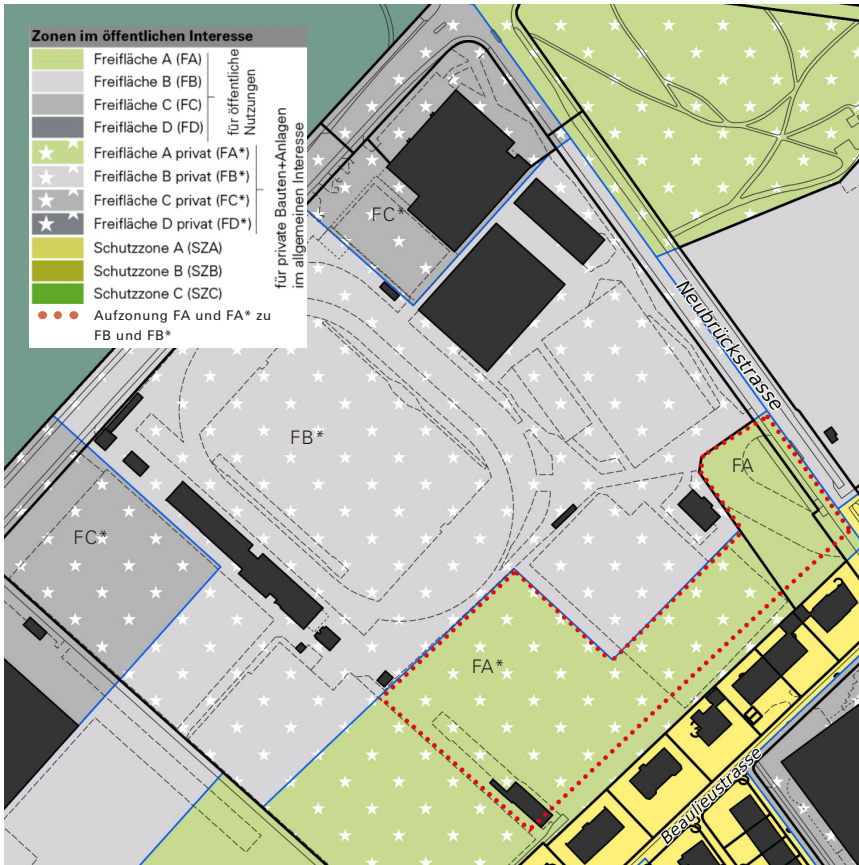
Zonen im öffentlichen Interesse

Freifläche A (FA)
Freifläche B (FB)
Freifläche C (FC)
Freifläche D (FD)
für öffentliche Nutzungen

Freifläche A privat (FA*)
Freifläche B privat (FB*)
Freifläche C privat (FC*)
Freifläche D privat (FD*)
für private Bauten+Anlagen im allgemeinen Interesse

Schutzzone A (SZA)
Schutzzone B (SZB)
Schutzzone C (SZC)
Aufzonung FA und FA* zu FB und FB*

FC*
Neubrückstrasse
FB*
FA
FC*
FA*
Beaulieustrasse